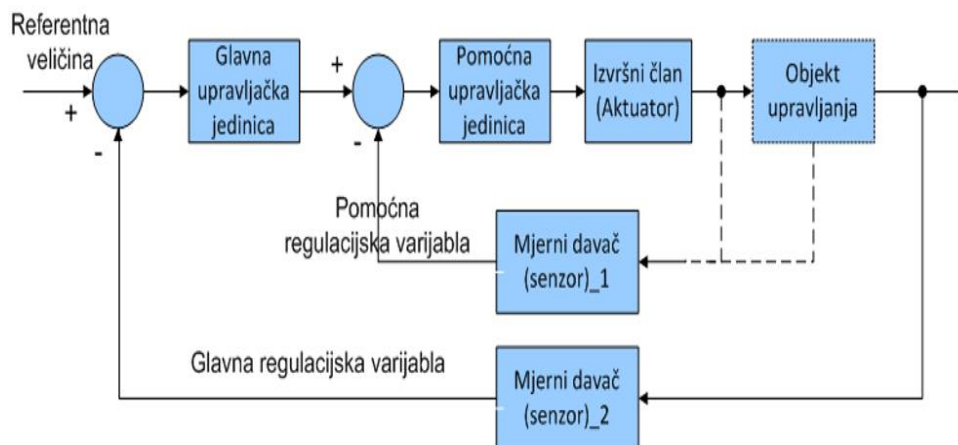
Referentna veličina

+

-

Glavna upravljačka jedinica

+

-

Pomoćna upravljačka jedinica

Izvršni član (Aktuator)

Objekt upravljanja

Pomoćna regulacijska varijabla

Mjerni davač (senzor)_1

Glavna regulacijska varijabla

Mjerni davač (senzor)_2